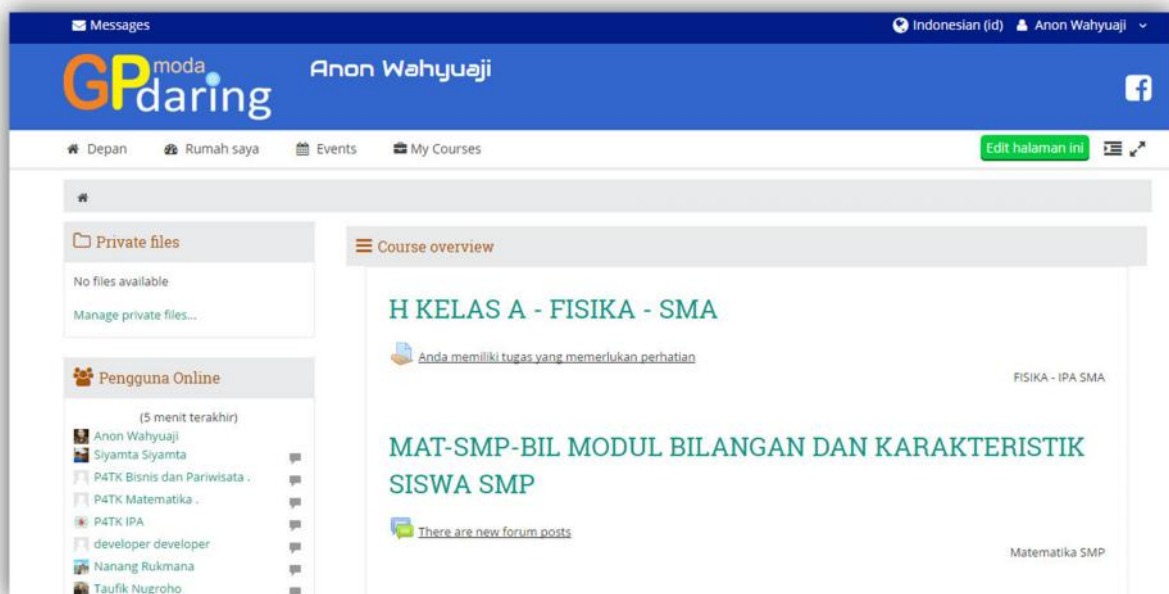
Messages

Indonesian (id) Anon Wahyuaji

GP moda daring

Anon Wahyuaji

Depan Rumah saya Events My Courses

Edit halaman ini

Private files

No files available

Manage private files...

Pengguna Online

(5 menit terakhir)

Anon Wahyuaji
Siyamta Siyamta
P4TK Bisnis dan Pariwisata .
P4TK Matematika .
P4TK IPA
developer developer
Nanang Rukmana
Taufik Nugroho

Course overview

H KELAS A - FISIKA - SMA

Anda memiliki tugas yang memerlukan perhatian

FISIKA - IPA SMA

MAT-SMP-BIL MODUL BILANGAN DAN KARAKTERISTIK SISWA SMP

There are new forum posts

Matematika SMP